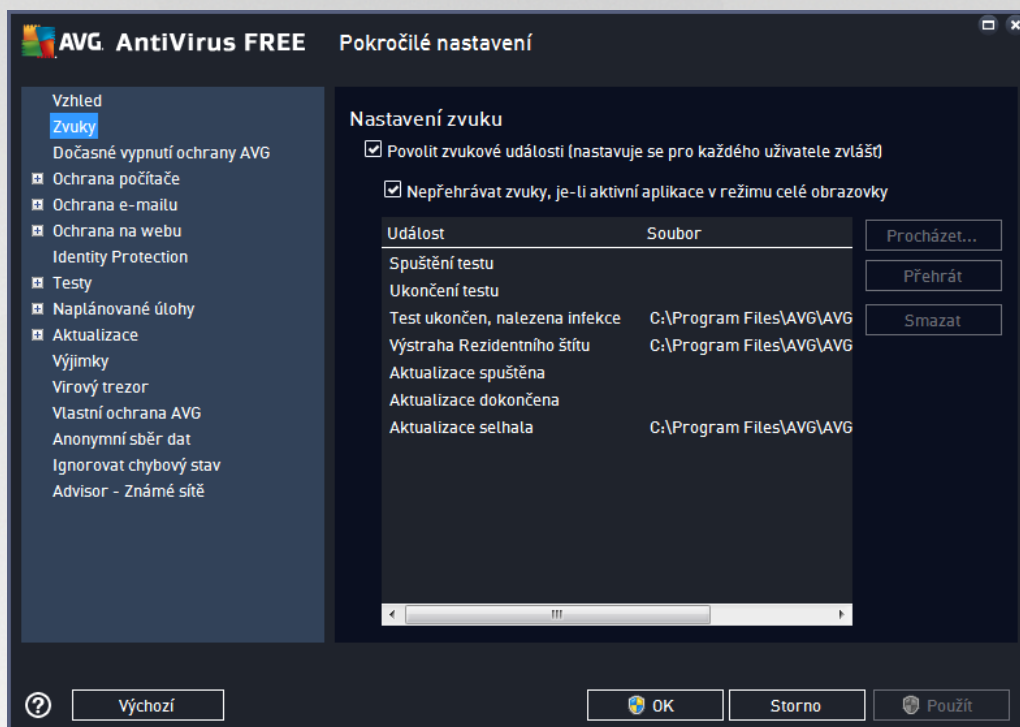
AVG AntiVirus FREE Pokročilé nastavení

Vzhled
Zvuky
Dočasné vypnutí ochrany AVG
Ochrana počítače
Ochrana e-mailu
Ochrana na webu
Identity Protection
Testy
Naplánované úlohy
Aktualizace
Výjimky
Virový trezor
Vlastní ochrana AVG
Anonymní sběr dat
Ignorovat chybový stav
Advisor - Známé sítě

Nastavení zvuku

Povolit zvukové události (nastavuje se pro každého uživatele zvlášť)

Nepřehrávat zvuky, je-li aktivní aplikace v režimu celé obrazovky

| Událost | Soubor |
|---|---|
| Spuštění testu | |
| Ukončení testu | |
| Test ukončen, nalezena infekce | C:\Program Files\AVG\AVG |
| Výstraha Rezidentního štítu | C:\Program Files\AVG\AVG |
| Aktualizace spuštěna | |
| Aktualizace dokončena | |
| Aktualizace selhala | C:\Program Files\AVG\AVG |

Procházet...
Přehrát
Smazat

Výchozí
OK
Storno
Použít